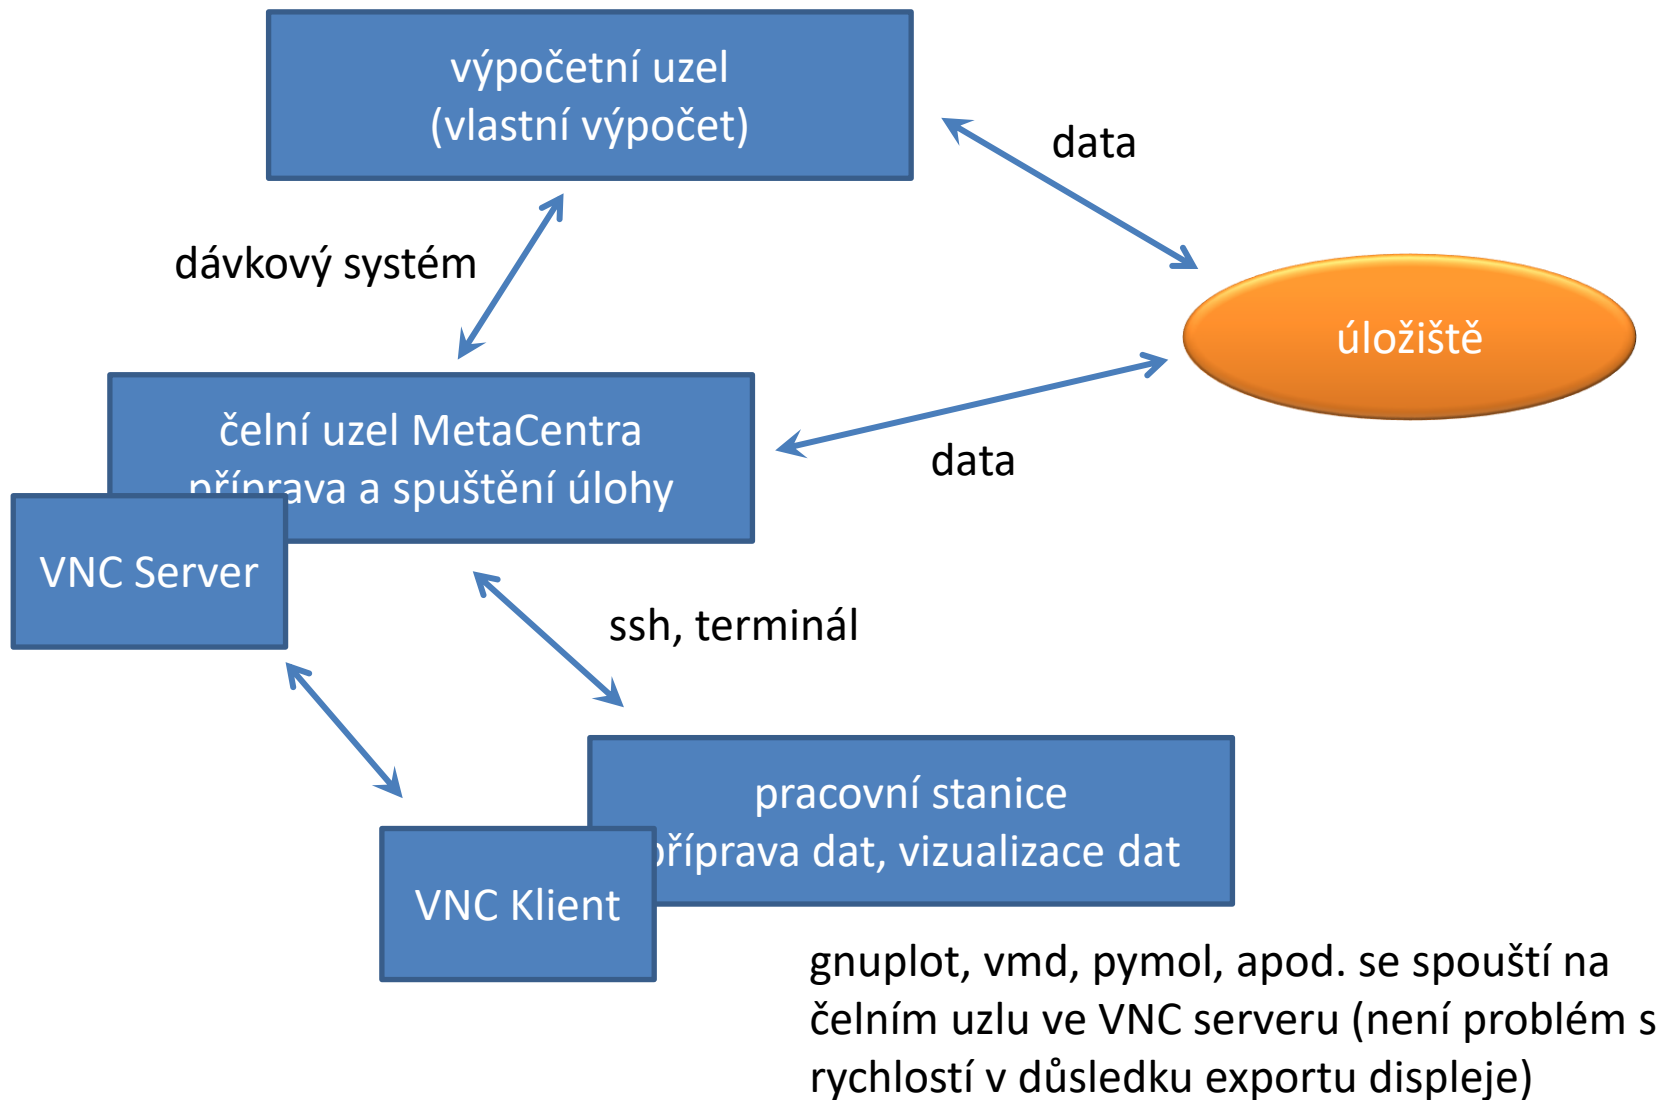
výpočetní uzel
(vlastní výpočet)

data

dávkový systém

úložiště

čelní uzel MetaCentra
příprava a spuštění úlohy

data

VNC Server

ssh, terminál

pracovní stanice
příprava dat, vizualizace dat

VNC Klient

gnuplot, vmd, pymol, apod. se spouští na čelním uzlu ve VNC serveru (není problém s rychlostí v důsledku exportu displeje)